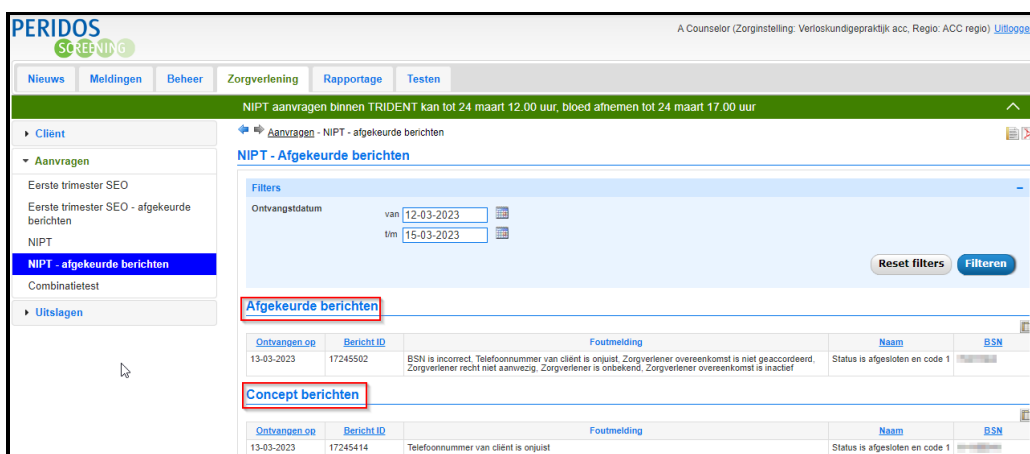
PERIDOS SCREENING

A Counselor (Zorginstelling: Verloskundigepraktijk acc, Regio: ACC regio) Uitlogge

Nieuws | Meldingen | Beheer | Zorgverlening | Rapportage | Testen

NIPT aanvragen binnen TRIDENT kan tot 24 maart 12.00 uur, bloed afnemen tot 24 maart 17.00 uur

Cliënt

Aanvragen

Eerste trimester SEO

Eerste trimester SEO - afgekeurde berichten

NIPT

NIPT - afgekeurde berichten

Combinatietest

Uitslagen

Aanvragen - NIPT - afgekeurde berichten

NIPT - Afgekeurde berichten

Filters

Ontvangstdatum

van 12-03-2023

t/m 15-03-2023

Reset filters | Filteren

Afgekeurde berichten

| Ontvangen op | Bericht ID | Foutmelding | Naam | BSN |
|---|---|---|---|---|
| 13-03-2023 | 17245502 | BSN is incorrect, Telefoonnummer van cliënt is onjuist, Zorgverlener overeenkomst is niet geaccordeerd, Zorgverlener recht niet aanwezig, Zorgverlener is onbekend, Zorgverlener overeenkomst is inactief | Status is afgesloten en code 1 | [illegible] |

Concept berichten

| Ontvangen op | Bericht ID | Foutmelding | Naam | BSN |
|---|---|---|---|---|
| 13-03-2023 | 17245414 | Telefoonnummer van cliënt is onjuist | Status is afgesloten en code 1 | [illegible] |